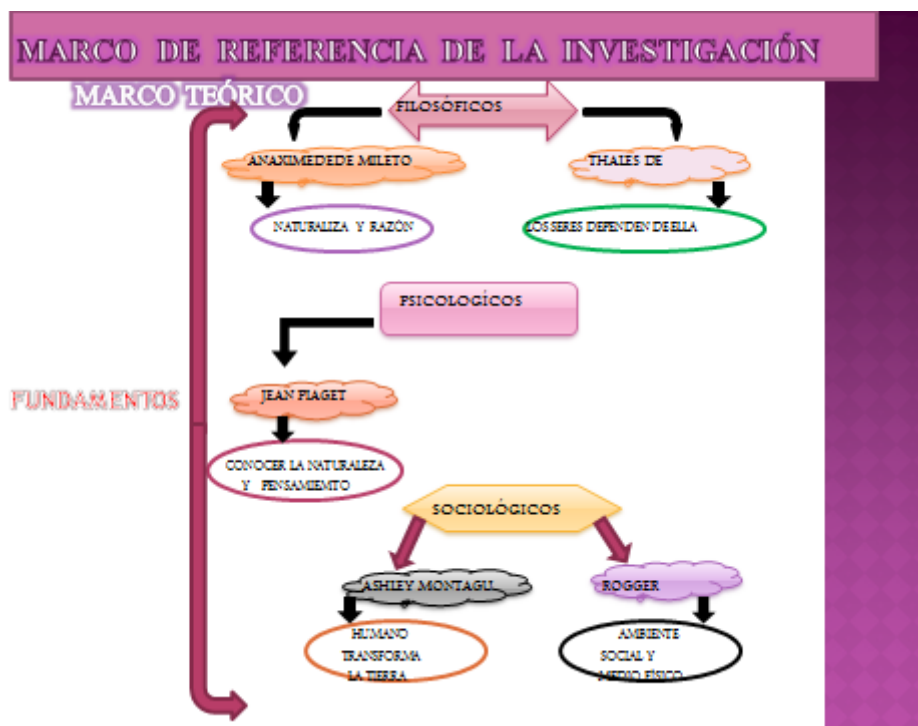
MARCO DE REFERENCIA DE LA INVESTIGACIÓN

MARCO TEÓRICO

FILOSÓFICOS

ANAXIMEDEDE MILETO

NATURALIZA Y RAZÓN

THALES DE

LOS SERES DEPENDEN DE ELLA

PSICOLOGÍCOS

FUNDAMENTOS

JEAN PIAGET

CONOCER LA NATURALEZA Y PENSAMIEMTO

SOCIOLÓGICOS

ASHIEY MONTAGU

HUMANO TRANSFORMA LA TIERRA

ROGGER

AMBIENTE SOCIAL Y MEDIO FISICO